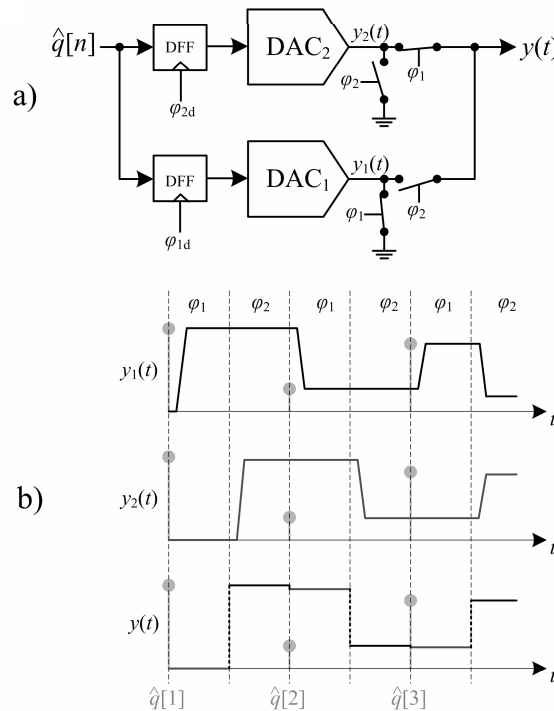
$\hat{q}[n]$
DFF
DAC$_2$
$y_2(t)$
$y(t)$
$\varphi_2$
$\varphi_1$
$\varphi_{2d}$
a)
DFF
DAC$_1$
$y_1(t)$
$\varphi_1$
$\varphi_2$
$\varphi_{1d}$

$\varphi_1$ $\varphi_2$ $\varphi_1$ $\varphi_2$ $\varphi_1$ $\varphi_2$
$y_1(t)$
$t$
b)
$y_2(t)$
$t$
$y(t)$
$t$
$\hat{q}[1]$ $\hat{q}[2]$ $\hat{q}[3]$